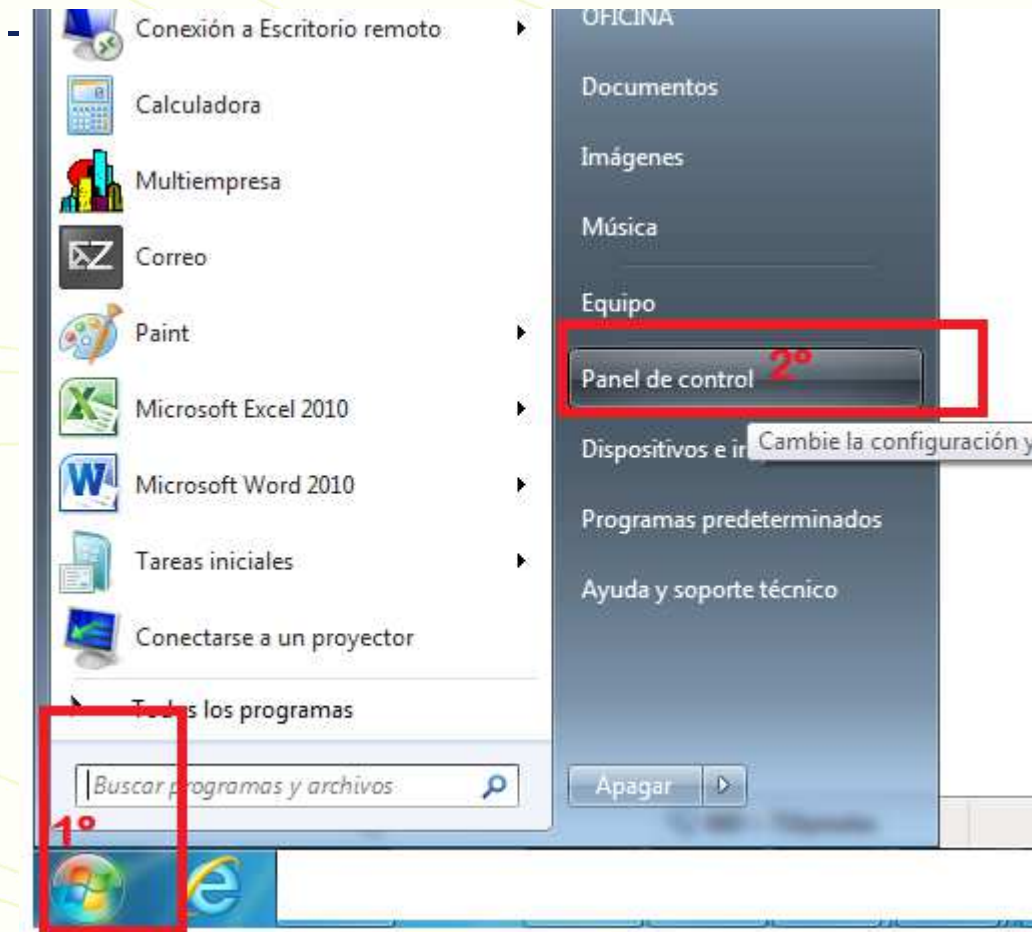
Conexión a Escritorio remoto
Calculadora
Multiempresa
Correo
Paint
Microsoft Excel 2010
Microsoft Word 2010
Tareas iniciales
Conectarse a un proyector
Todos los programas
Buscar programas y archivos
1º

OFICINA
Documentos
Imágenes
Música
Equipo
Panel de control
2º
Dispositivos e im
Cambie la configuración y
Programas predeterminados
Ayuda y soporte técnico
Apagar